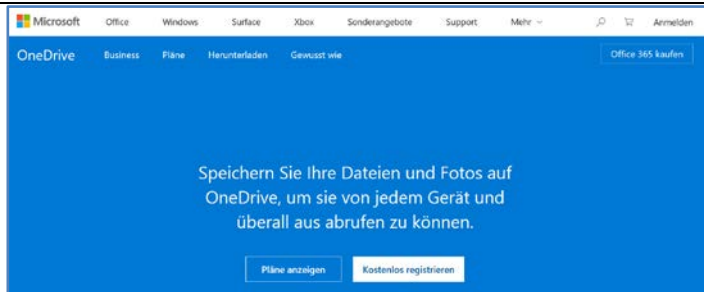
Microsoft Office Windows Surface Xbox Sonderangebote Support Mehr Anmelden

OneDrive Business Pläne Herunterladen Gewusst wie Office 365 kaufen

Speichern Sie Ihre Dateien und Fotos auf OneDrive, um sie von jedem Gerät und überall aus abrufen zu können.

Pläne anzeigen Kostenlos registrieren